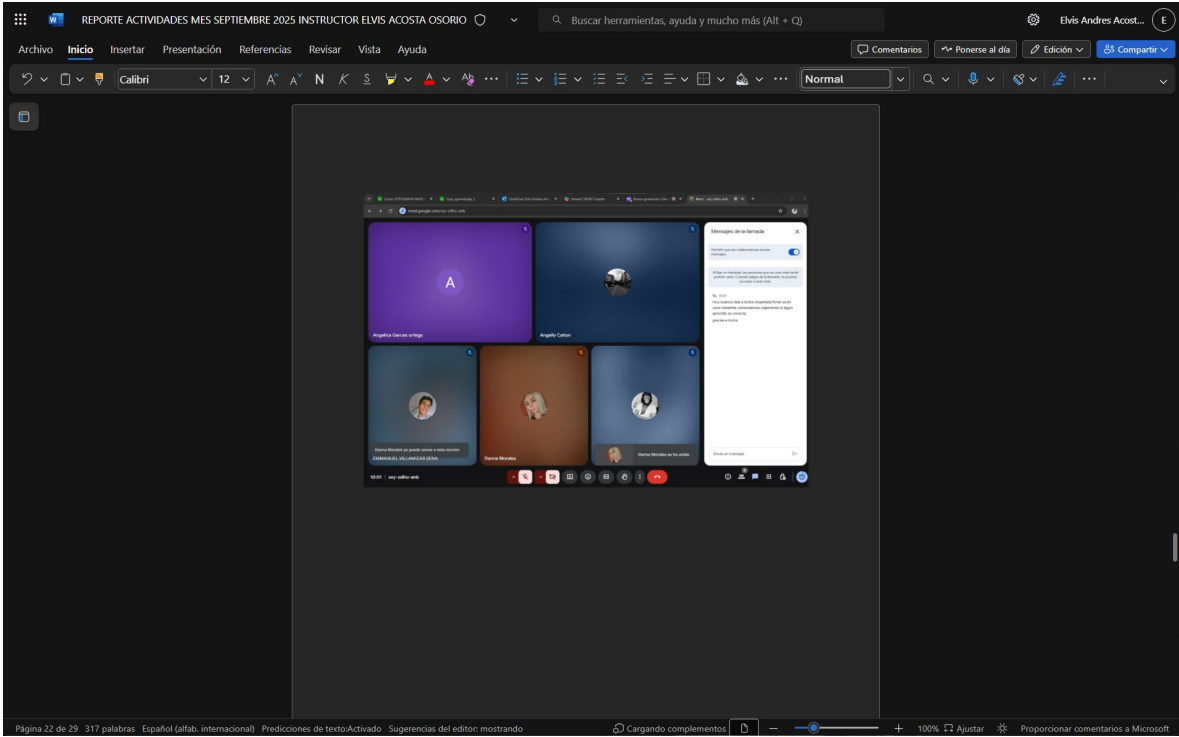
REPORTE ACTIVIDADES MES SEPTIEMBRE 2025 INSTRUCTOR ELVIS ACOSTA OSORIO

Buscar herramientas, ayuda y mucho más (Alt + Q)

Elvis Andres Acost... E

Archivo Inicio Insertar Presentación Referencias Revisar Vista Ayuda

Comentarios Ponerse al día Edición Compartir

Calibri 12 N K S Normal

meet.google.com/ocy-vdhv-anb

Mensajes de la llamada

A

Angelica Garces ortega

Angelly Cañon

Darina Morales ya puede unirse a esta reunión

EMMANUEL VILLAMIZAR SENA

Darina Morales

Darina Morales se ha unido

Envía un mensaje

10:01 | ocy-vdhv-anb

Página 22 de 29 317 palabras Español (alfab. internacional) Predicciones de texto:Activado Sugerencias del editor: mostrando Cargando complementos 100% Ajustar Proporcionar comentarios a Microsoft